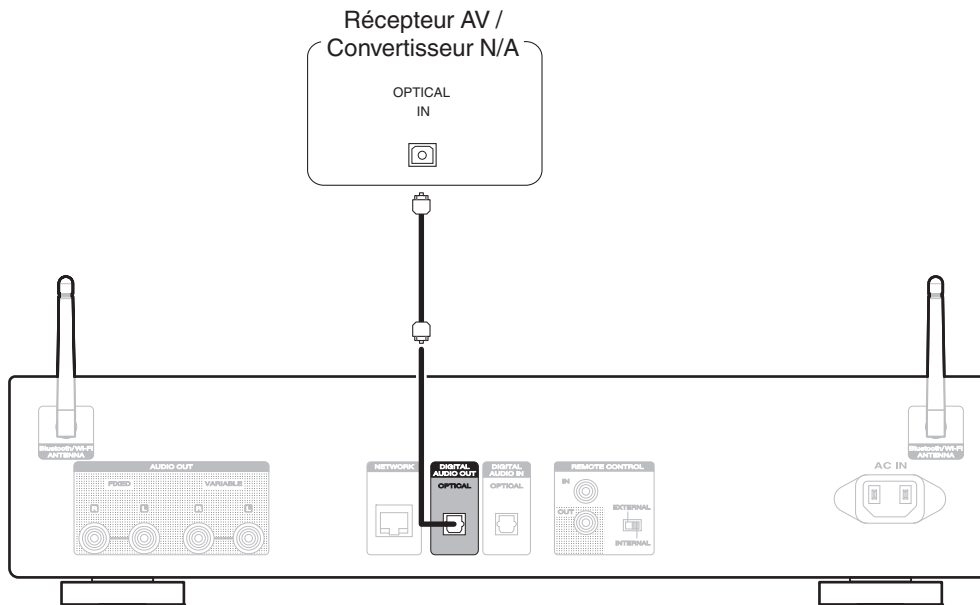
Récepteur AV / Convertisseur N/A

OPTICAL IN

Bluetooth/Wi-Fi ANTENNA

AUDIO OUT

FIXED

VARIABLE

R

L

R

L

NETWORK

DIGITAL AUDIO OUT

OPTICAL

DIGITAL AUDIO IN

OPTICAL

REMOTE CONTROL

IN

OUT

EXTERNAL

INTERNAL

AC IN

Bluetooth/Wi-Fi ANTENNA